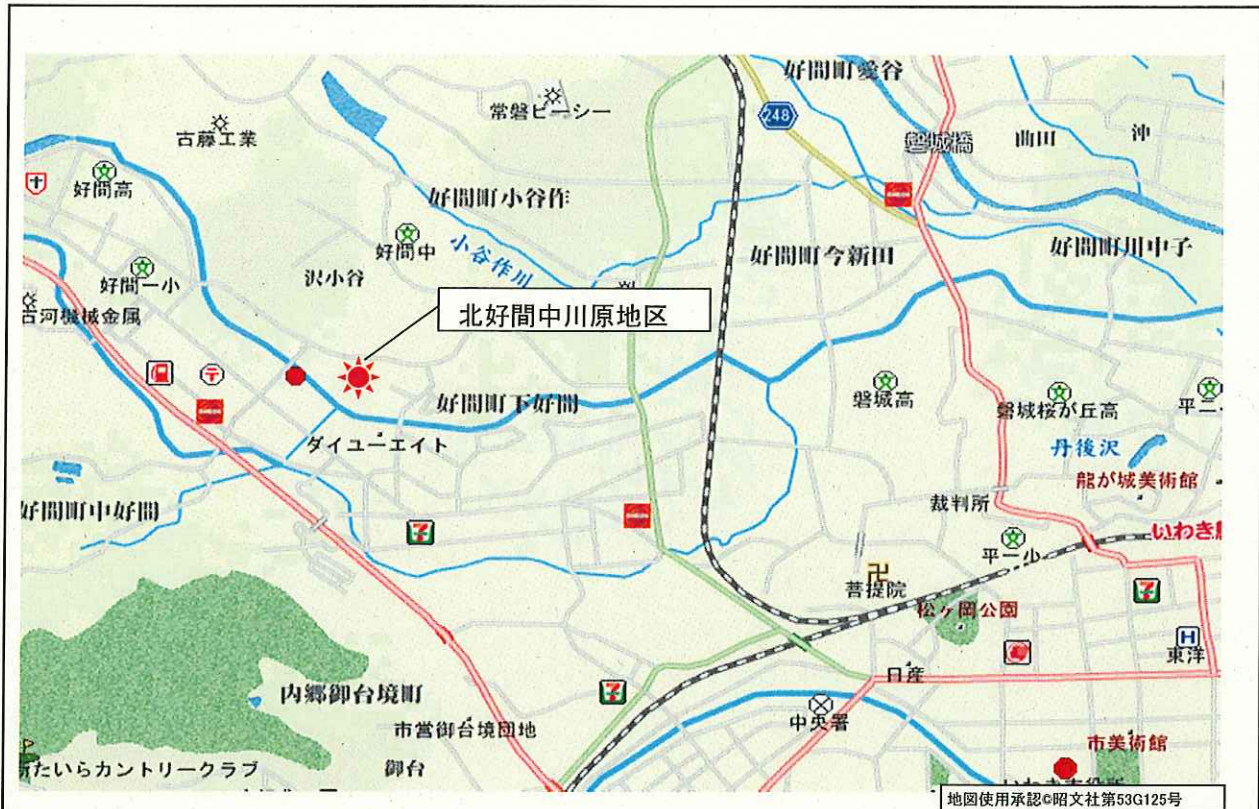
好間町愛谷
常磐ピーシー
248
古藤工業
磐城橋
山田
沖
好間高
好間町小谷作
好間中
小谷作川
好間町今新田
好間町川中子
好間一小
沢小谷
古河機械金属
北好間中川原地区
磐城高
磐城桜が丘高
平二
好間町下好間
ダイユーエイト
丹後沢
龍が城美術館
好間町中好間
裁判所
いわき
平一小
菩提院
松ヶ岡公園
東洋
日産
内郷御台境町
中央署
市営御台境団地
市美術館
たいらカントリークラブ
御台
地図使用承認©昭文社第53G125号